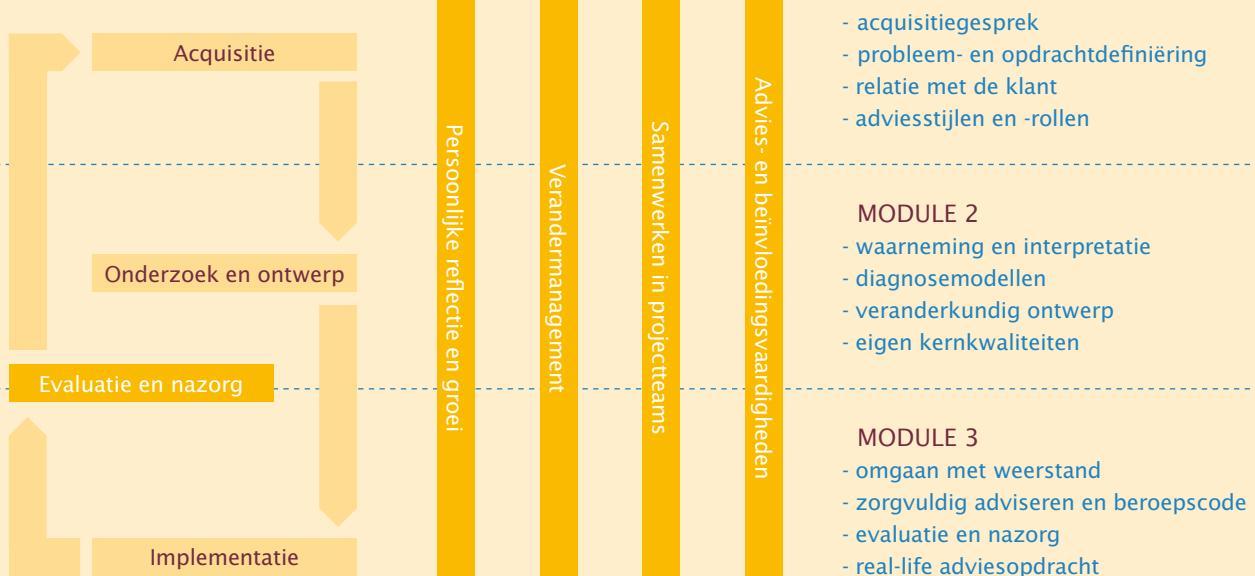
Acquisitie

Onderzoek en ontwerp

Evaluatie en nazorg

Implementatie

Persoonlijke reflectie en groei

Verandermanagement

Samenwerken in projectteams

Advies- en beïnvloedingsvaardigheden

- acquisitiegesprek
- probleem- en opdrachtdefiniëring
- relatie met de klant
- adviesstijlen en -rollen

MODULE 2
- waarneming en interpretatie
- diagnosemodellen
- veranderkundig ontwerp
- eigen kernkwaliteiten

MODULE 3
- omgaan met weerstand
- zorgvuldig adviseren en beroepscode
- evaluatie en nazorg
- real-life adviesopdracht